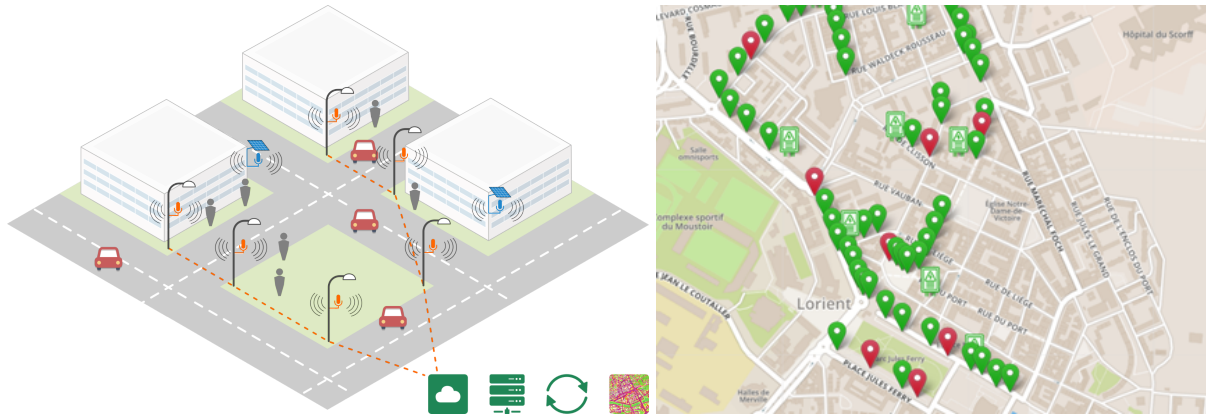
LEVARD COSMAO
RUE LOUIS BL
RUE BOURDELLE
RUE WALDECK ROUSSEAU
Hôpital du Scorff
Salle omnisports
RUE LISSON
RUE VAUBAN
Complexe sportif du Moustoir
Église Notre-Dame de Victoire
RUE MARÉCHAL FOCH
RUE JULES LE GRAND
RUE DE L'ENCLOS DU PORT
RUE DE LIÈGE
RUE DE LIÈGE
RUE DU PORT
RUE DU PORT
Lorient
JEAN LE COUTALLER
Jules Ferry
PLACE JULES FERRY
Halles de Merville